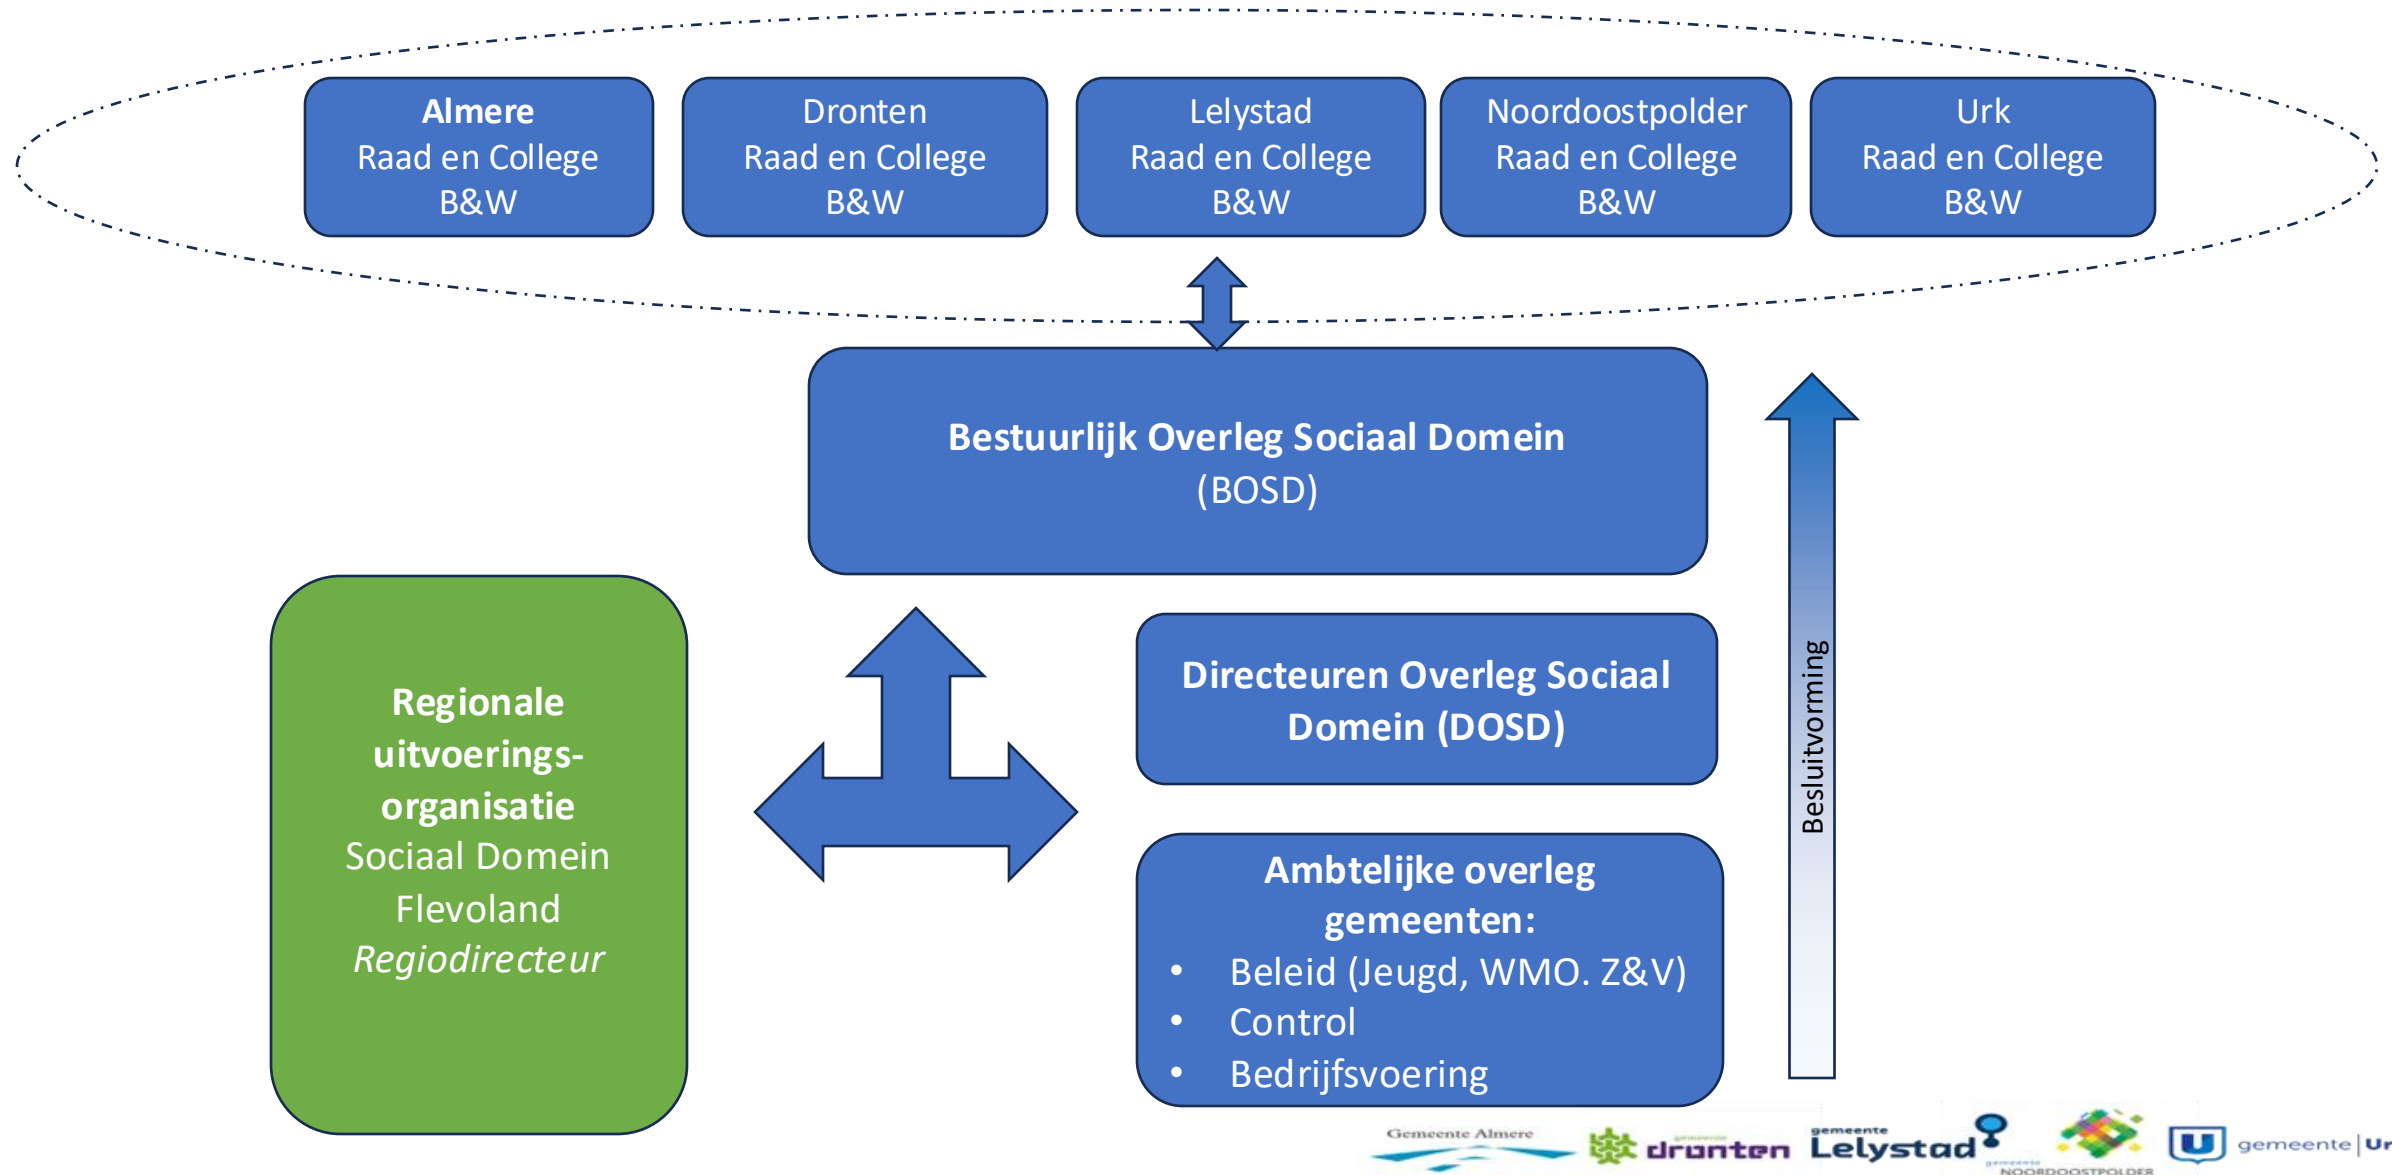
Almere
Raad en College
B&W

Dronten
Raad en College
B&W

Lelystad
Raad en College
B&W

Noordoostpolder
Raad en College
B&W

Urk
Raad en College
B&W

Bestuurlijk Overleg Sociaal Domein
(BOSD)

Besluitvorming

Regionale uitvoeringsorganisatie
Sociaal Domein
Flevoland
Regiodirecteur

Directeuren Overleg Sociaal Domein (DOSD)

Ambtelijke overleg gemeenten:
• Beleid (Jeugd, WMO. Z&V)
• Control
• Bedrijfsvoering

Gemeente Almere
gemeente dronten
gemeente Lelystad
gemeente NOORDOOSTPOLDER
gemeente Ur